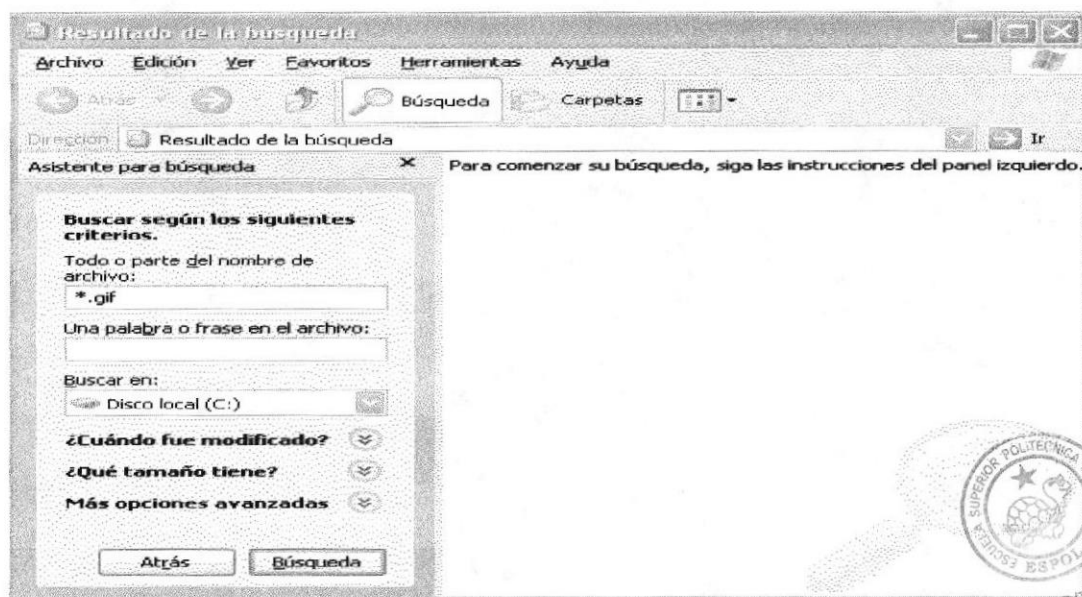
Resultado de la búsqueda

Archivo Edición Ver Favoritos Herramientas Ayuda

Atrás Búsqueda Carpetas

Dirección Resultado de la búsqueda Ir

Asistente para búsqueda ×

Para comenzar su búsqueda, siga las instrucciones del panel izquierdo.

Buscar según los siguientes criterios.

Todo o parte del nombre de archivo:

*.gif

Una palabra o frase en el archivo:

Buscar en:

Disco local (C:)

¿Cuándo fue modificado?

¿Qué tamaño tiene?

Más opciones avanzadas

Atrás Búsqueda

ESCUELA SUPERIOR POLITÉCNICA ESPOL